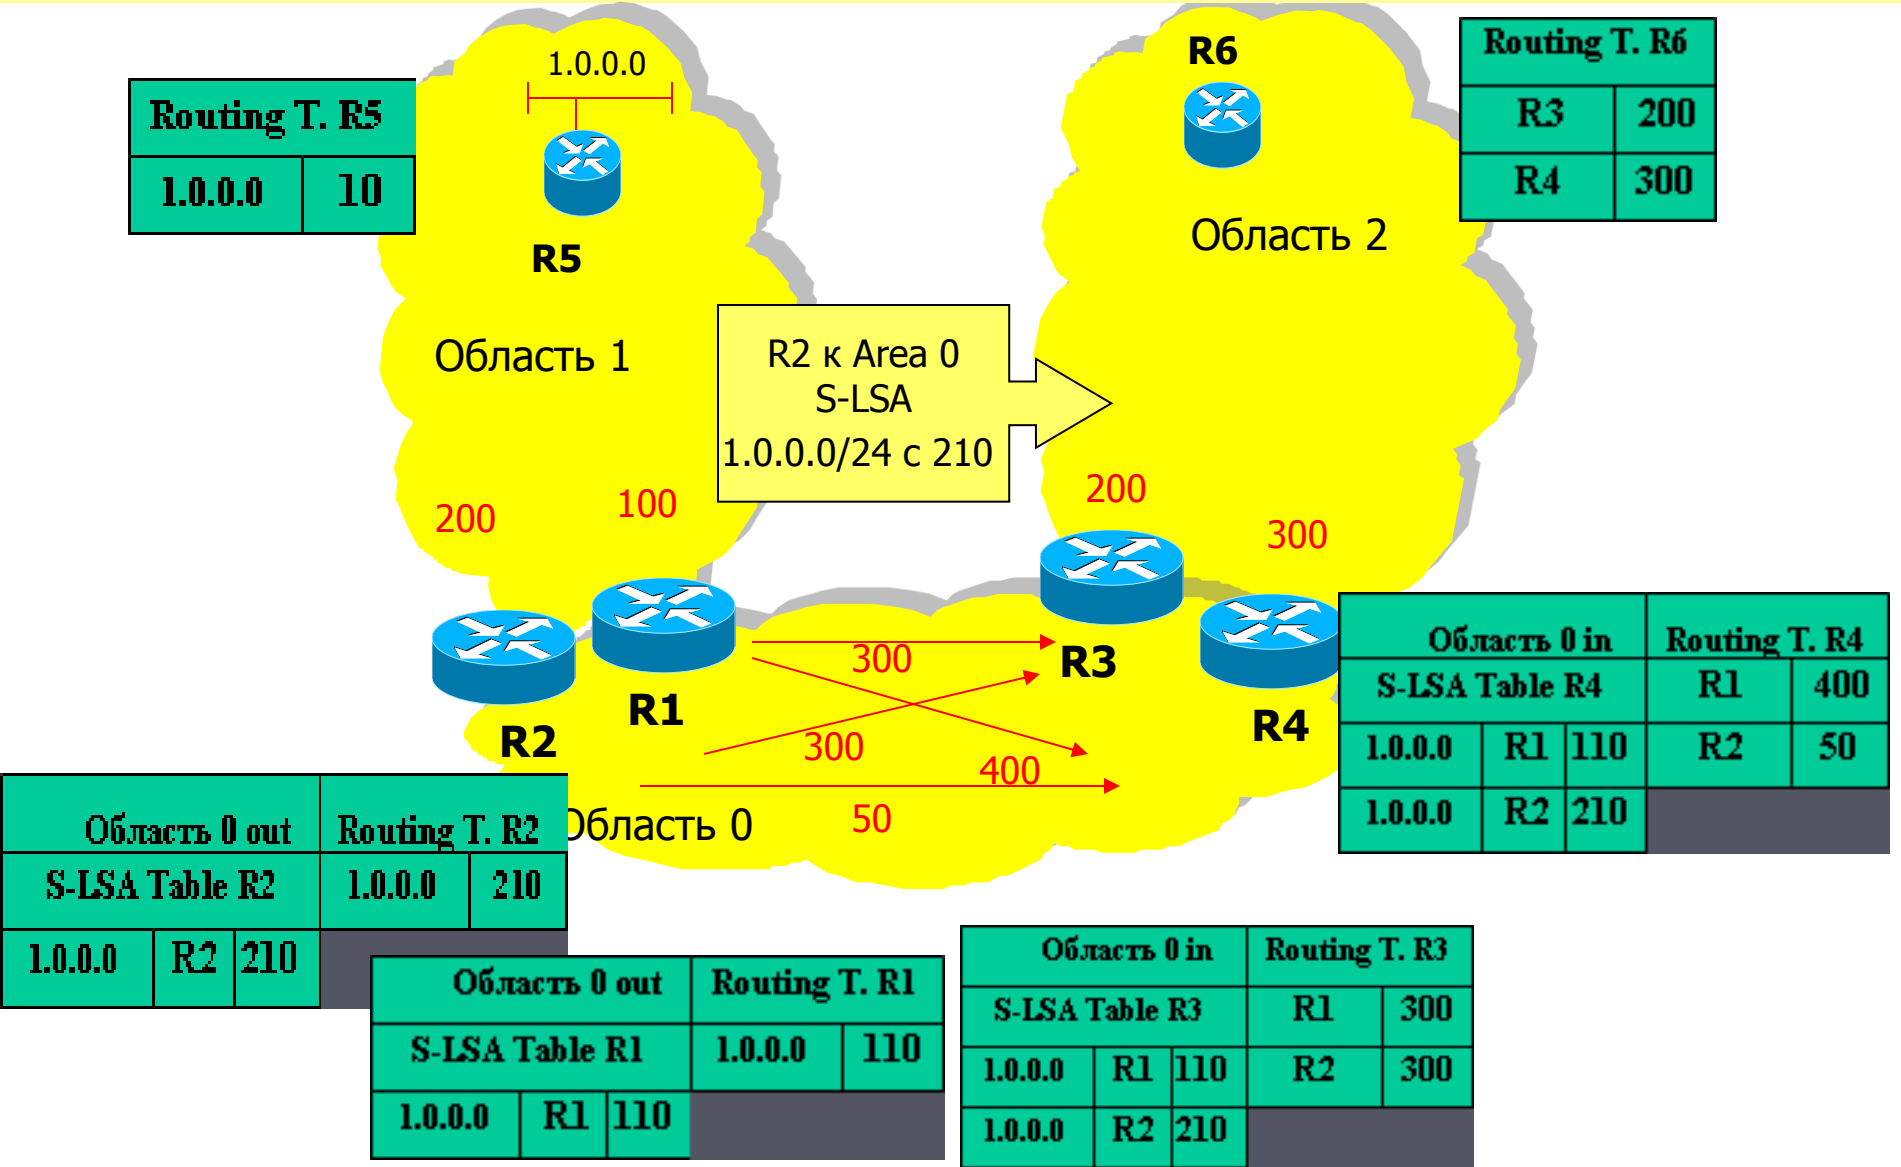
| Routing T. R5 | |
|---|---|
| 1.0.0.0 | 10 |

1.0.0.0

R5

Область 1

R6

| Routing T. R6 | |
|---|---|
| R3 | 200 |
| R4 | 300 |

Область 2

R2 к Area 0
S-LSA
1.0.0.0/24 с 210

200

100

200

300

R2

R1

300

R3

300

400

R4

50

Область 0

| Область 0 out | | | Routing T. R2 | |
|---|---|---|---|---|
| S-LSA Table R2 | | | 1.0.0.0 | 210 |
| 1.0.0.0 | R2 | 210 | | |

| Область 0 out | | | Routing T. R1 | |
|---|---|---|---|---|
| S-LSA Table R1 | | | 1.0.0.0 | 110 |
| 1.0.0.0 | R1 | 110 | | |

| Область 0 in | | | Routing T. R3 | |
|---|---|---|---|---|
| S-LSA Table R3 | | | R1 | 300 |
| 1.0.0.0 | R1 | 110 | R2 | 300 |
| 1.0.0.0 | R2 | 210 | | |

| Область 0 in | | | Routing T. R4 | |
|---|---|---|---|---|
| S-LSA Table R4 | | | R1 | 400 |
| 1.0.0.0 | R1 | 110 | R2 | 50 |
| 1.0.0.0 | R2 | 210 | | |